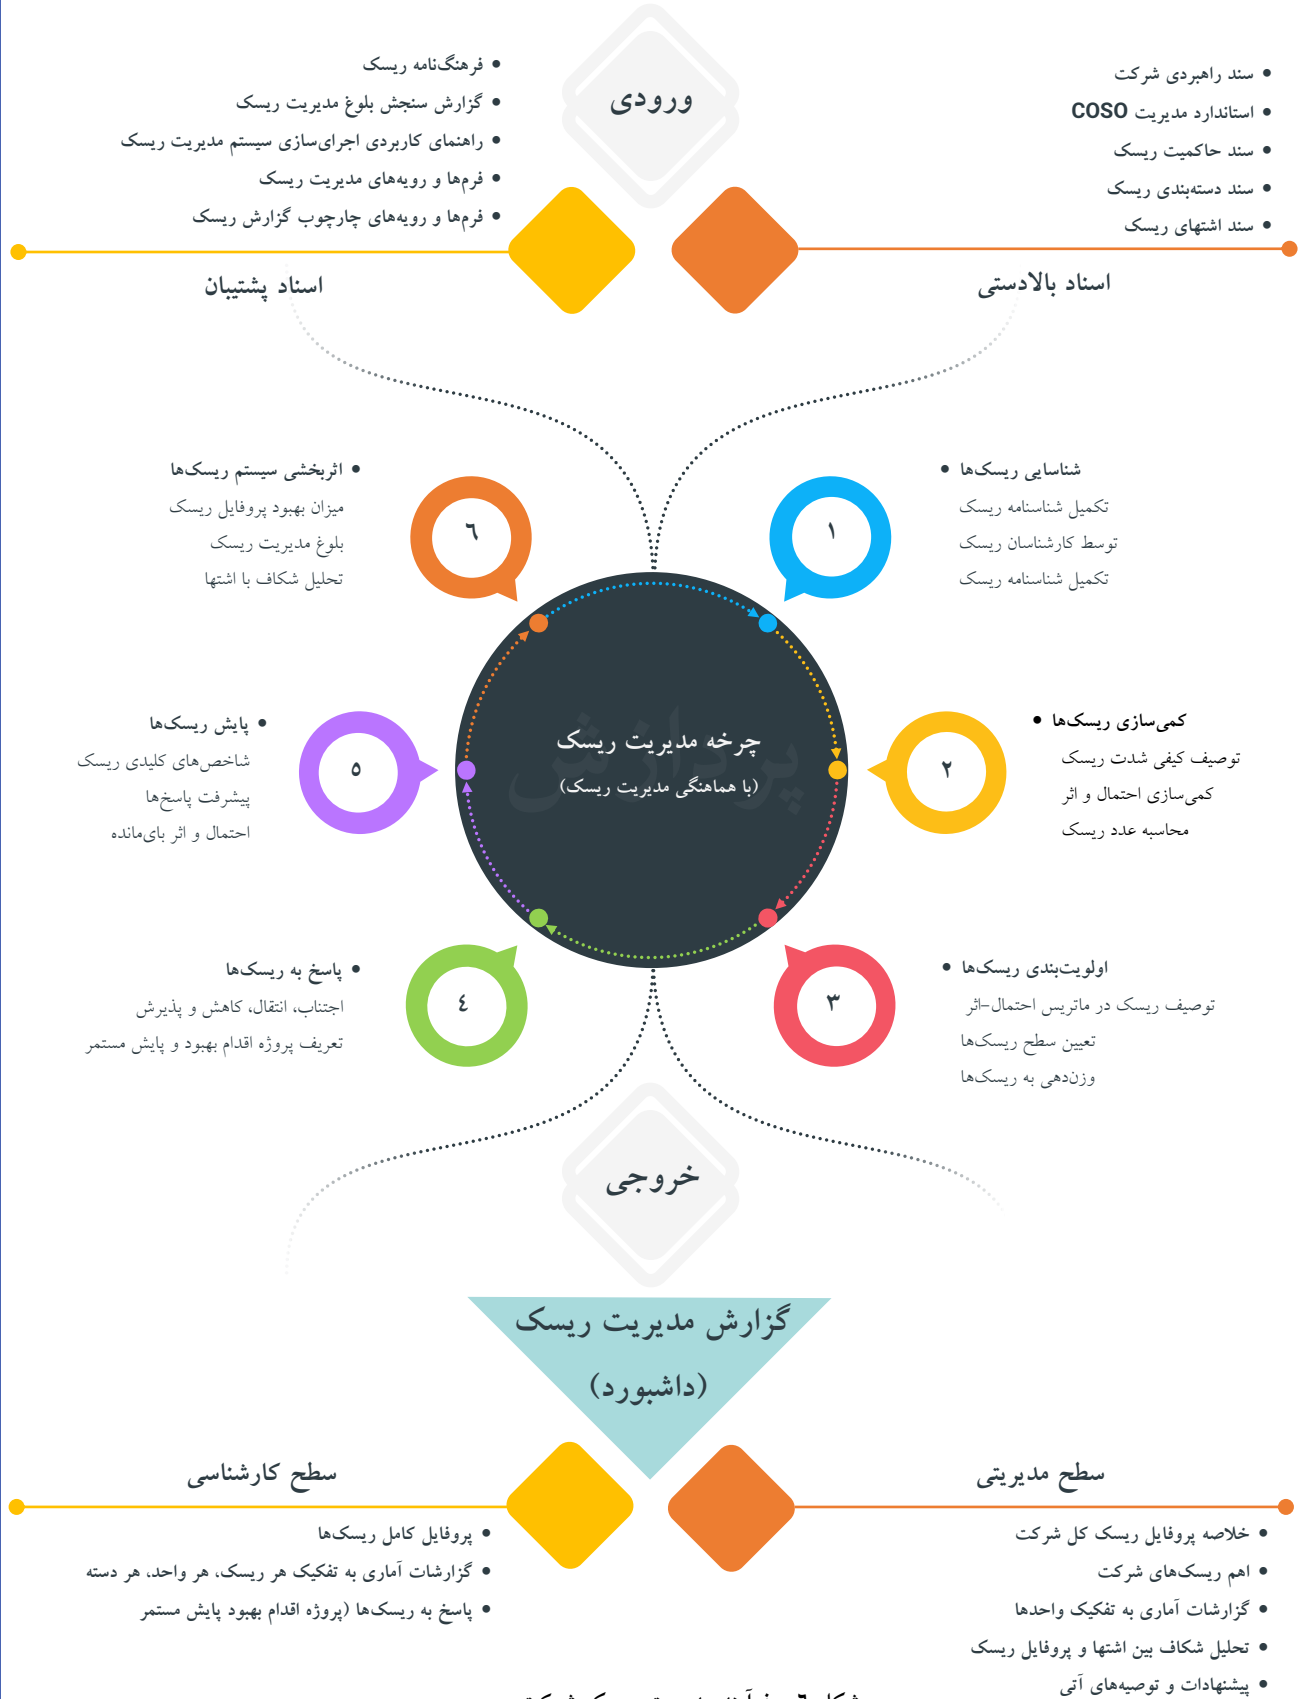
ورودی

• سند راهبردی شرکت
• استاندارد مدیریت ریسک COSO
• سند حاکمیت ریسک
• سند دسته‌بندی ریسک
• سند اشتهای ریسک

اسناد بالادستی

• فرهنگ‌نامه ریسک
• گزارش سنجش بلوغ مدیریت ریسک
• راهنمای کاربردی اجرای‌سازی سیستم مدیریت ریسک
• فرم‌ها و رویه‌های مدیریت ریسک
• فرم‌ها و رویه‌های چارچوب گزارش ریسک

اسناد پشتیبان

۱
• شناسایی ریسک‌ها
تکمیل شناسنامه ریسک
توسط کارشناسان ریسک
تکمیل شناسنامه ریسک

۶
• اثربخشی سیستم ریسک‌ها
میزان بهبود پروفایل ریسک
بلوغ مدیریت ریسک
تحلیل شکاف با اشتها

چرخه مدیریت ریسک
(با هماهنگی مدیریت ریسک)

۲
• کمی‌سازی ریسک‌ها
توصیف کیفی شدت ریسک
کمی‌سازی احتمال و اثر
محاسبه عدد ریسک

۵
• پایش ریسک‌ها
شاخص‌های کلیدی ریسک
پیشرفت پاسخ‌ها
احتمال و اثر باقی‌مانده

۳
• اولویت‌بندی ریسک‌ها
توصیف ریسک در ماتریس احتمال-اثر
تعیین سطح ریسک‌ها
وزن‌دهی به ریسک‌ها

۴
• پاسخ به ریسک‌ها
اجتناب، انتقال، کاهش و پذیرش
تعریف پروژه اقدام بهبود و پایش مستمر

خروجی

گزارش مدیریت ریسک
(داشبورد)

سطح مدیریتی
• خلاصه پروفایل ریسک کل شرکت
• اهم ریسک‌های شرکت
• گزارشات آماری به تفکیک واحدها
• تحلیل شکاف بین اشتها و پروفایل ریسک
• پیشنهادات و توصیه‌های آتی

سطح کارشناسی
• پروفایل کامل ریسک‌ها
• گزارشات آماری به تفکیک هر ریسک، هر واحد، هر دسته
• پاسخ به ریسک‌ها (پروژه اقدام بهبود پایش مستمر

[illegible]